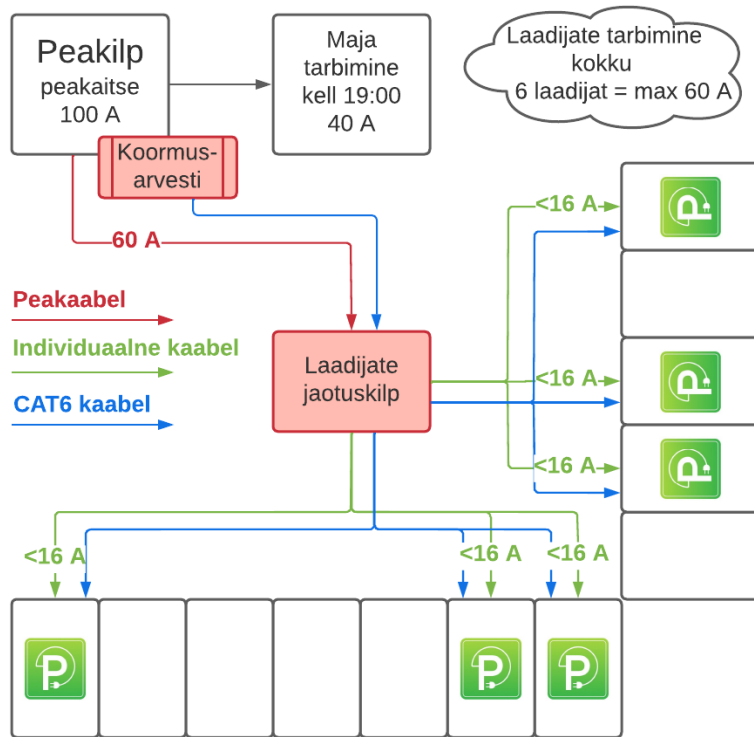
Peakilp
peakaitse
100 A

Maja
tarbimine
kell 19:00
40 A

Laadijate tarbimine
kokku
6 laadijat = max 60 A

Koormus-
arvesti

60 A

<16 A

Peakaabel

Individuaalne kaabel

CAT6 kaabel

Laadijate
jaotuskilp

<16 A

<16 A

<16 A

<16 A

<16 A